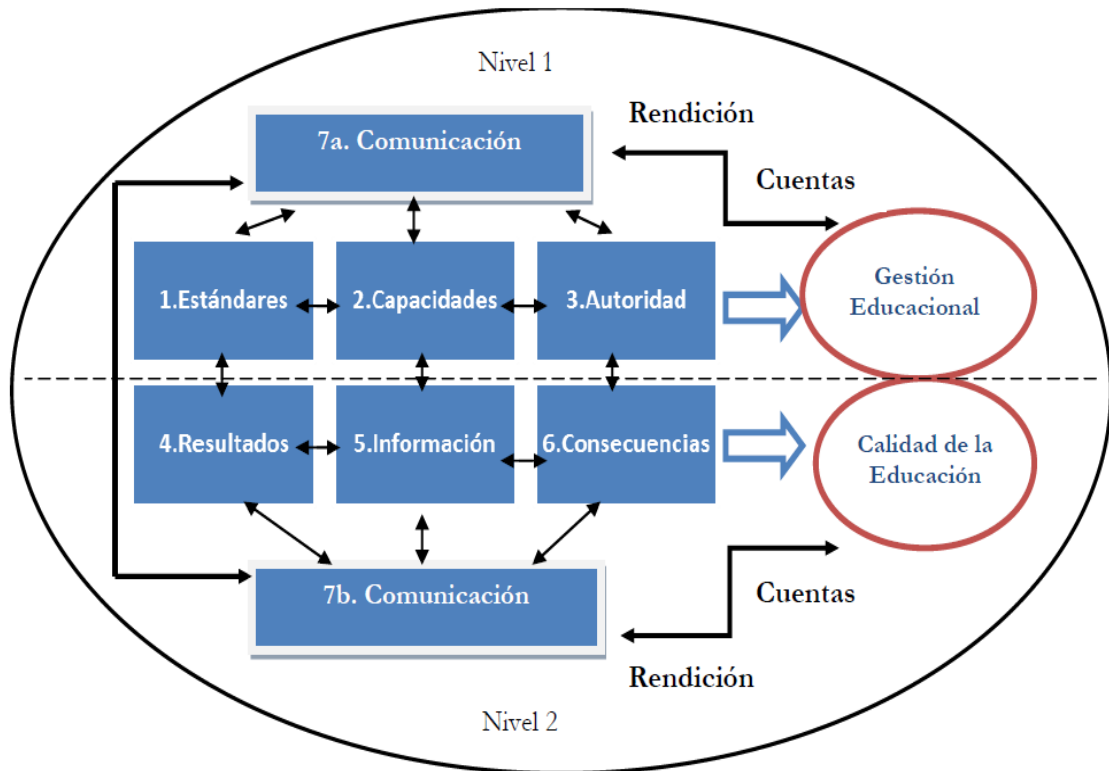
Nivel 1

Rendición

7a. Comunicación

Cuentas

1.Estándares

2.Capacidades

3.Autoridad

Gestión Educacional

4.Resultados

5.Información

6.Consecuencias

Calidad de la Educación

7b. Comunicación

Cuentas

Rendición

Nivel 2